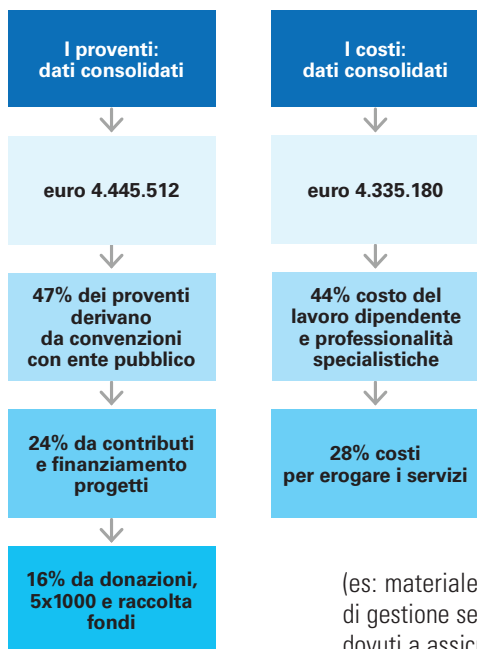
I proventi: dati consolidati

euro 4.445.512

47% dei proventi derivano da convenzioni con ente pubblico

24% da contributi e finanziamento progetti

16% da donazioni, 5x1000 e raccolta fondi

I costi: dati consolidati

euro 4.335.180

44% costo del lavoro dipendente e professionalità specialistiche

28% costi per erogare i servizi

(es: materiale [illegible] di gestione se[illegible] dovuti a assic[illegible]